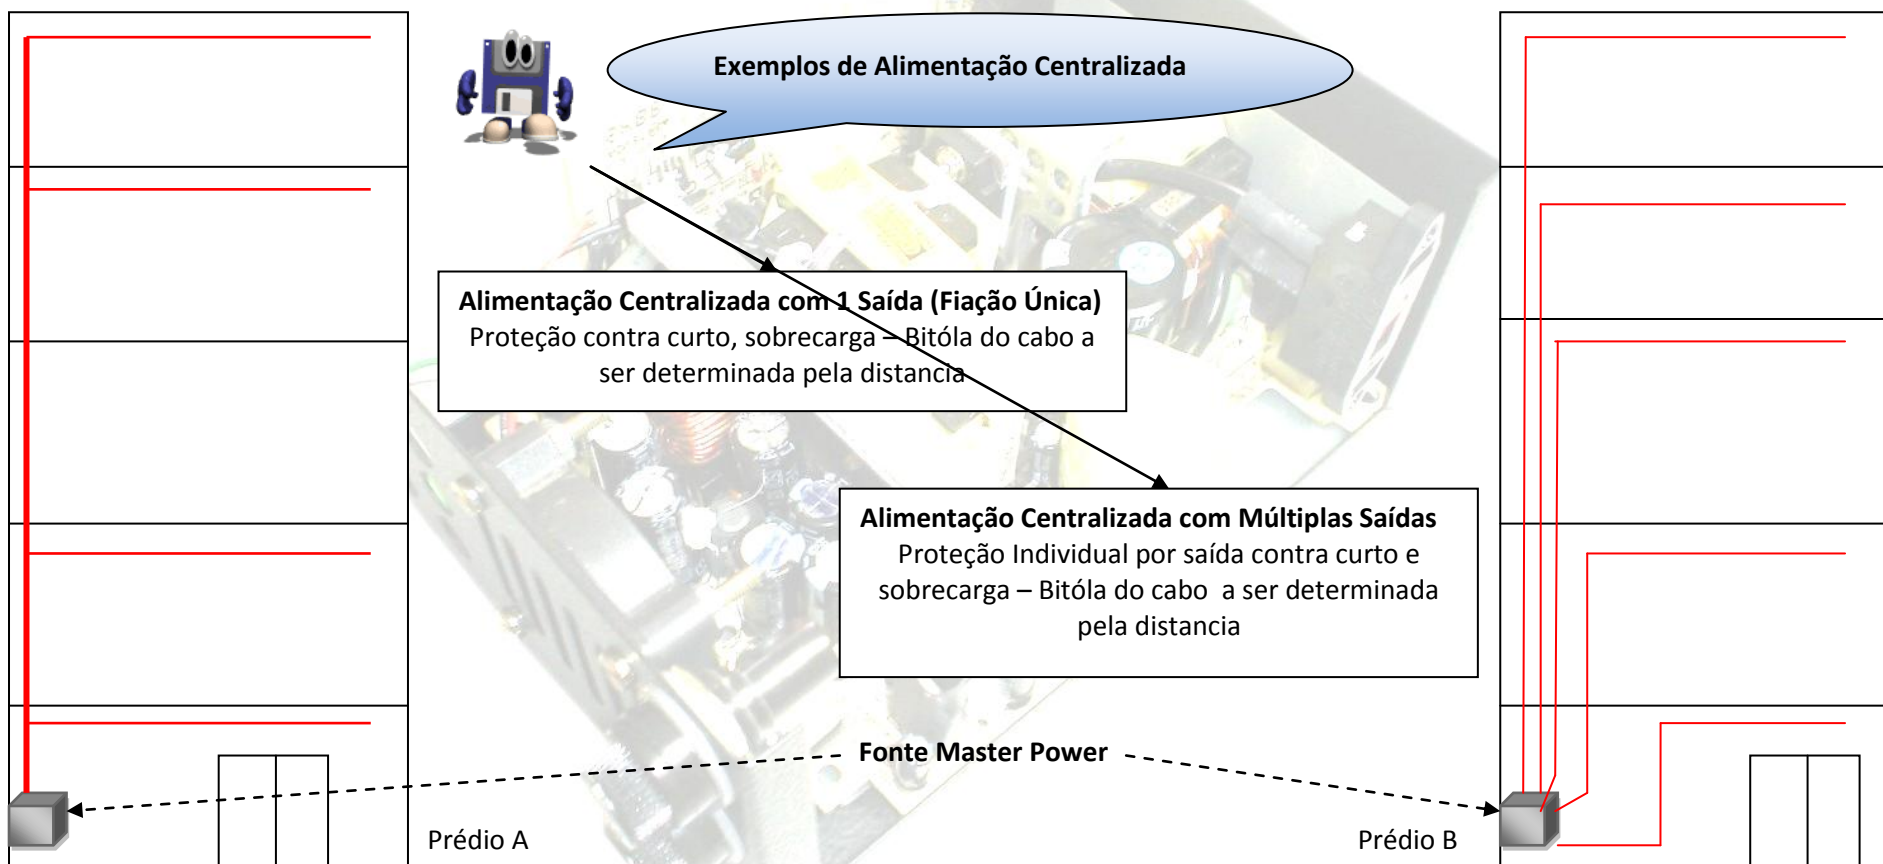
Exemplos de Alimentação Centralizada

Alimentação Centralizada com 1 Saída (Fiação Única)
Proteção contra curto, sobrecarga – Bitóla do cabo a ser determinada pela distancia

Alimentação Centralizada com Múltiplas Saídas
Proteção Individual por saída contra curto e sobrecarga – Bitóla do cabo a ser determinada pela distancia

Fonte Master Power

Prédio A

Prédio B